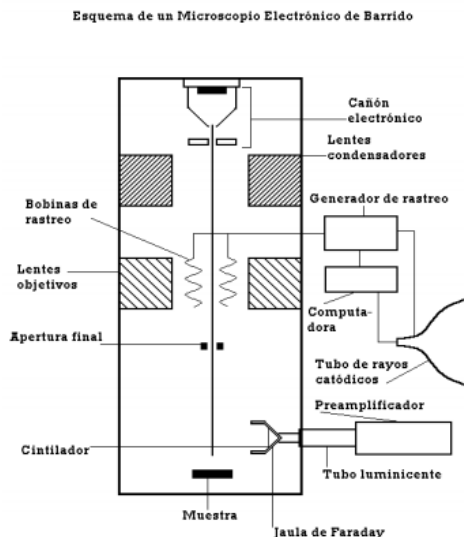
Esquema de un Microscopio Electrónico de Barrido

Cañón electrónico

Lentes condensadores

Bobinas de rastreo

Generador de rastreo

Lentes objetivos

Computadora

Apertura final

Tubo de rayos catódicos

Preamplificador

Cintilador

Tubo luminicente

Muestra

Jaula de Faraday